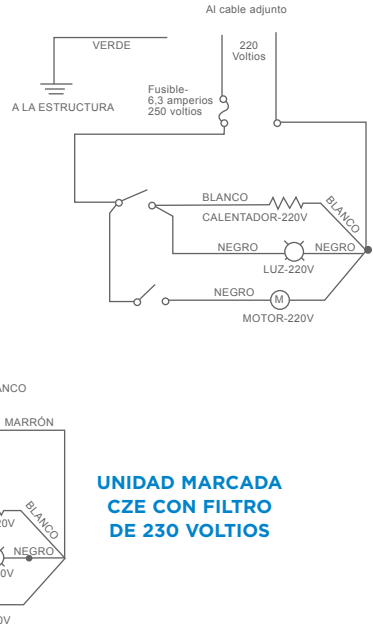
Al cable adjunto

VERDE

220 Voltios

A LA ESTRUCTURA

Fusible- 6,3 amperios 250 voltios

BLANCO

BLANCO

CALENTADOR-220V

NEGRO

NEGRO

LUZ-220V

NEGRO

M

MOTOR-220V

ANCO

MARRÓN

20V

BLANCO

NEGRO

0V

UNIDAD MARCADA CZE CON FILTRO DE 230 VOLTIOS

0V